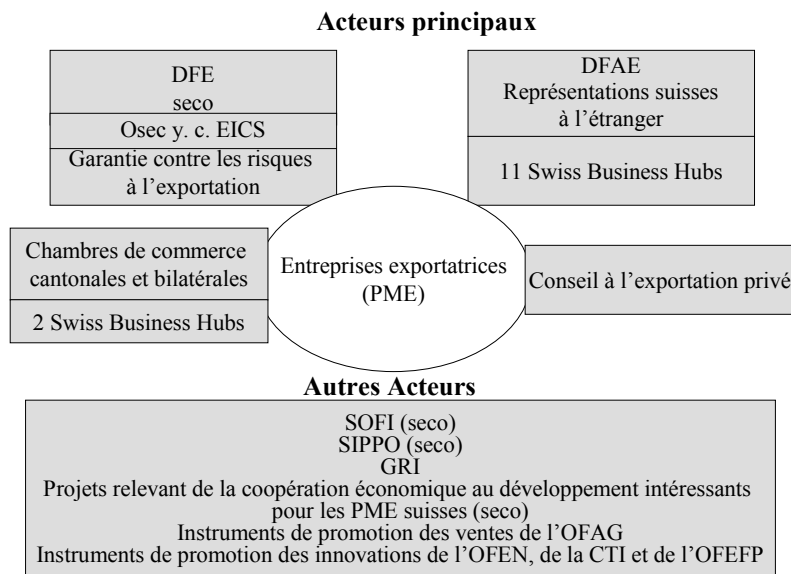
Acteurs principaux

DFE
seco

Osec y. c. EICS

Garantie contre les risques à l'exportation

DFAE
Représentations suisses à l'étranger

11 Swiss Business Hubs

Chambres de commerce cantonales et bilatérales

2 Swiss Business Hubs

Entreprises exportatrices (PME)

Conseil à l'exportation privé

Autres Acteurs

SOFI (seco)
SIPPO (seco)
GRI
Projets relevant de la coopération économique au développement intéressants pour les PME suisses (seco)
Instruments de promotion des ventes de l'OFAG
Instruments de promotion des innovations de l'OFEN, de la CTI et de l'OFEFP